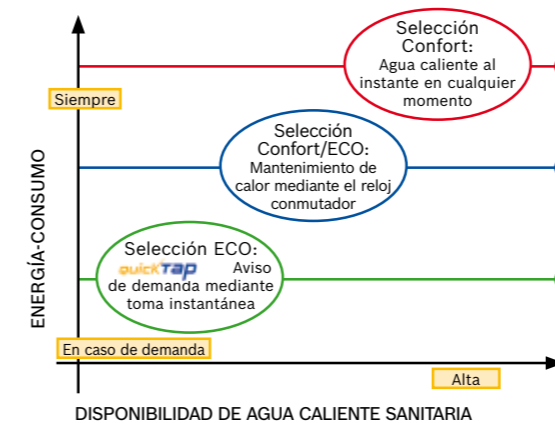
ENERGÍA-CONSUMO

Siempre

Selección Confort:
Agua caliente al instante en cualquier momento

Selección Confort/ECO:
Mantenimiento de calor mediante el reloj conmutador

Selección ECO:
quickTap Aviso de demanda mediante toma instantánea

En caso de demanda

Alta

DISPONIBILIDAD DE AGUA CALIENTE SANITARIA